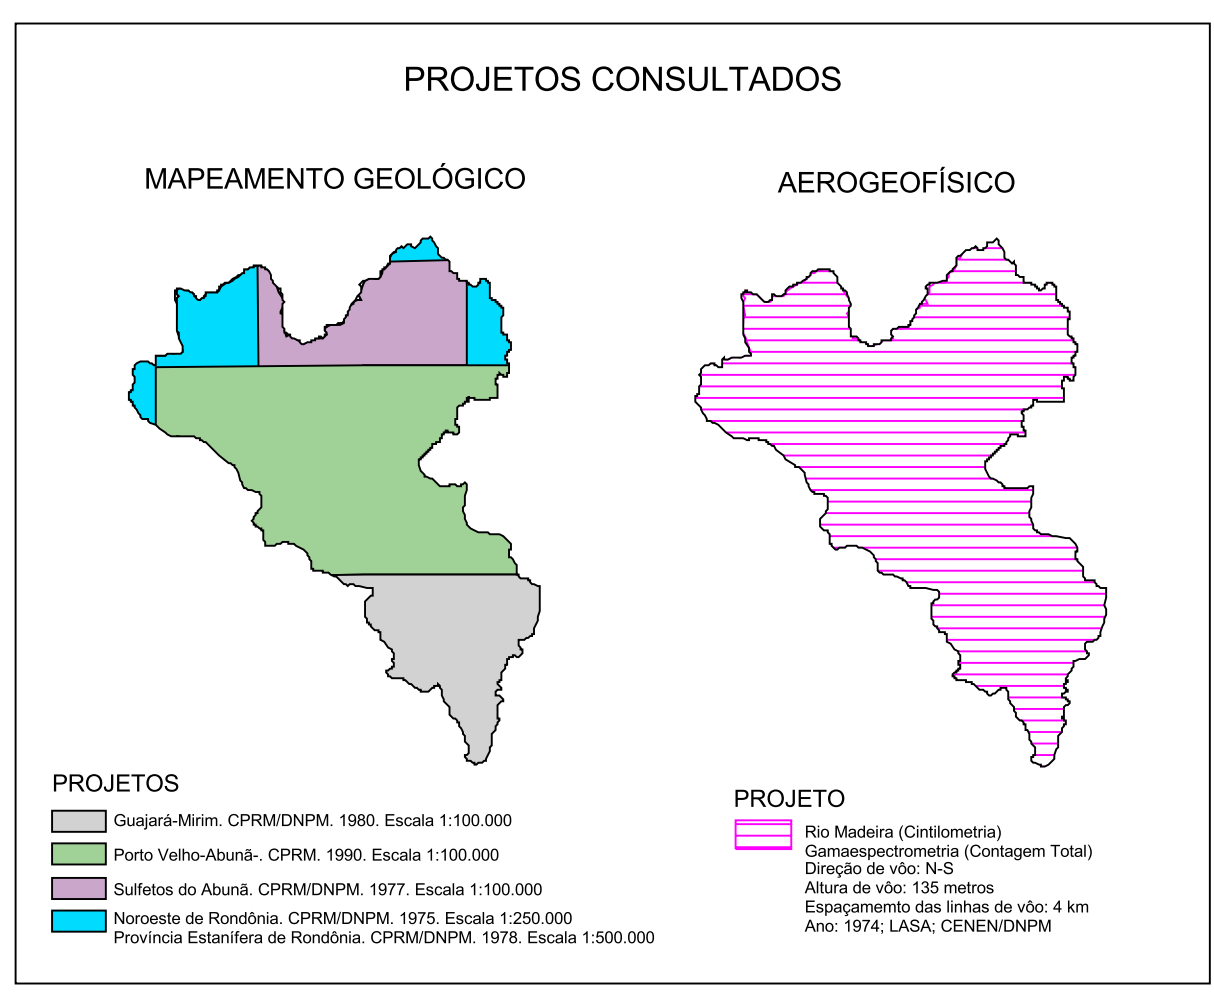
PROJETOS CONSULTADOS

MAPEAMENTO GEOLÓGICO

AEROGEOFÍSICO

PROJETOS

Guajará-Mirim. CPRM/DNPM. 1980. Escala 1:100.000

Porto Velho-Abunã-. CPRM. 1990. Escala 1:100.000

Sulfetos do Abunã. CPRM/DNPM. 1977. Escala 1:100.000

Noroeste de Rondônia. CPRM/DNPM. 1975. Escala 1:250.000
Província Estanífera de Rondônia. CPRM/DNPM. 1978. Escala 1:500.000

PROJETO

Rio Madeira (Cintilometria)
Gamaespectrometria (Contagem Total)
Direção de vôo: N-S
Altura de vôo: 135 metros
Espaçamemto das linhas de vôo: 4 km
Ano: 1974; LASA; CENEN/DNPM